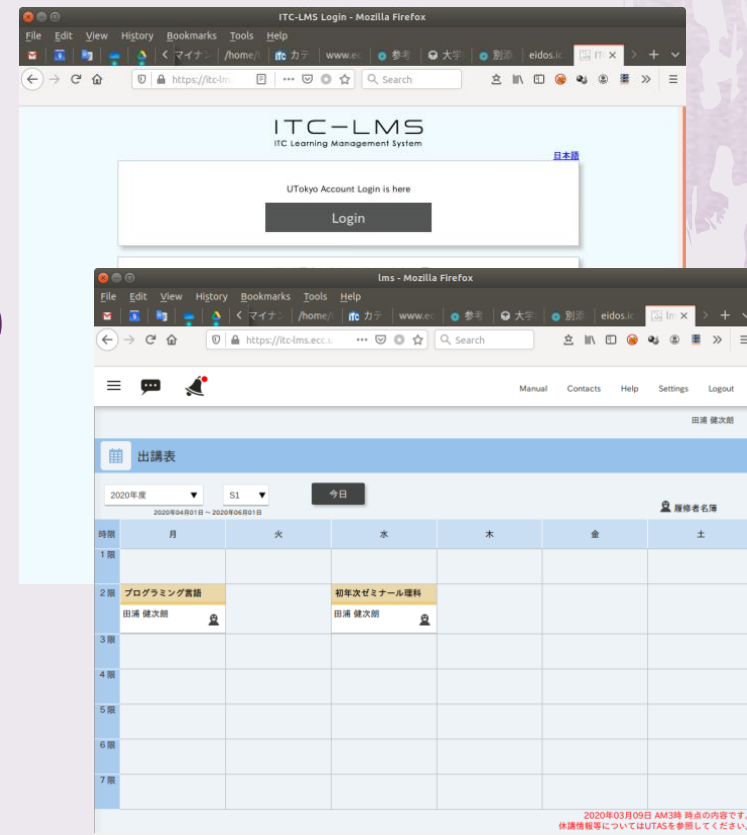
ITC-LMS Login - Mozilla Firefox

File Edit View History Bookmarks Tools Help

マイナン /home/ カテ www.ec 参考 大学 別添 eidos.ic ITC ×

https://itc-lms Search

ITC−LMS
ITC Learning Management System

日本語

UTokyo Account Login is here

Login

lms - Mozilla Firefox

File Edit View History Bookmarks Tools Help

マイナン /home/ カテ www.ec 参考 大学 別添 eidos.ic lms ×

https://itc-lms.ecc.u Search

Manual Contacts Help Settings Logout

田浦 健次朗

出講表

2020年度 S1 今日

2020年04月01日 ～ 2020年06月01日

履修者名簿

| 時限 | 月 | 火 | 水 | 木 | 金 | 土 |
|---|---|---|---|---|---|---|
| 1限 | | | | | | |
| 2限 | プログラミング言語 田浦 健次朗 | | 初年次ゼミナール理科 田浦 健次朗 | | | |
| 3限 | | | | | | |
| 4限 | | | | | | |
| 5限 | | | | | | |
| 6限 | | | | | | |
| 7限 | | | | | | |

2020年03月09日 AM3時 時点の内容です。
休講情報等についてはUTASを参照してください。